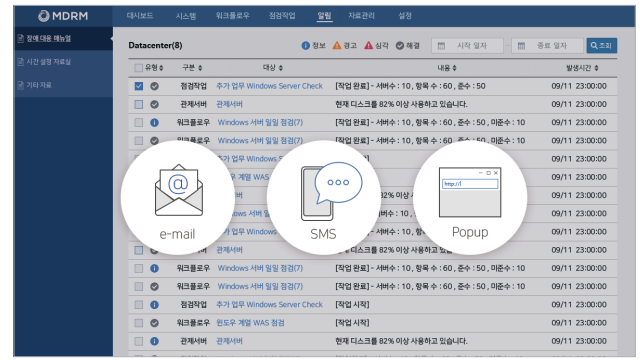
MDRM

대시보드 시스템 워크플로우 점검작업 알림 자료관리 설정

장애 대응 매뉴얼
시간 설정 자료실
기타 자료

Datacenter(8)

정보 경고 심각 해결 시작 일자 ~ 종료 일자 조회

| 유형 | 구분 | 대상 | 내용 | 발생시간 |
|---|---|---|---|---|
| | 점검작업 | 추가 업무 Windows Server Check | [작업 완료] - 서버수 : 10, 항목 수 : 60 , 준수 : 50 | 09/11 23:00:00 |
| | 관제서버 | 관제서버 | 현재 디스크를 82% 이상 사용하고 있습니다. | 09/11 23:00:00 |
| | 워크플로우 | Windows 서버 일일 점검(7) | [작업 완료] - 서버수 : 10, 항목 수 : 60 , 준수 : 50 , 미준수 : 10 | 09/11 23:00:00 |
| | 워크플로우 | Windows 서버 일일 점검(7) | [작업 완료] - 서버수 : 10, 항목 수 : 60 , 준수 : 50 , 미준수 : 10 | 09/11 23:00:00 |
| | | 추가 업무 Windows S | ] | 09/11 23:00:00 |
| | | 우 계열 WAS | | 09/11 23:00:00 |
| | | | 82% 이상 | 09/11 23:00:00 |
| | | Windows 서버 | - 서버수 : 10, | 09/11 23:00:00 |
| | | Windows 서버 | | 09/11 23:00:00 |
| | | | | 09/11 23:00:00 |
| | 관제서버 | 관제서버 | 현재 디스크를 82% 이상 사용하고 있습니다. | 09/11 23:00:00 |
| | 워크플로우 | Windows 서버 일일 점검(7) | [작업 완료] - 서버수 : 10, 항목 수 : 60 , 준수 : 50 , 미준수 : 10 | 09/11 23:00:00 |
| | 워크플로우 | Windows 서버 일일 점검(7) | [작업 완료] - 서버수 : 10, 항목 수 : 60 , 준수 : 50 , 미준수 : 10 | 09/11 23:00:00 |
| | 점검작업 | 추가 업무 Windows Server Check | [작업 시작] | 09/11 23:00:00 |
| | 워크플로우 | 윈도우 계열 WAS 점검 | [작업 시작] | 09/11 23:00:00 |
| | 관제서버 | 관제서버 | 현재 디스크를 82% 이상 사용하고 있습니다. | 09/11 23:00:00 |

e-mail
SMS
http://
Popup